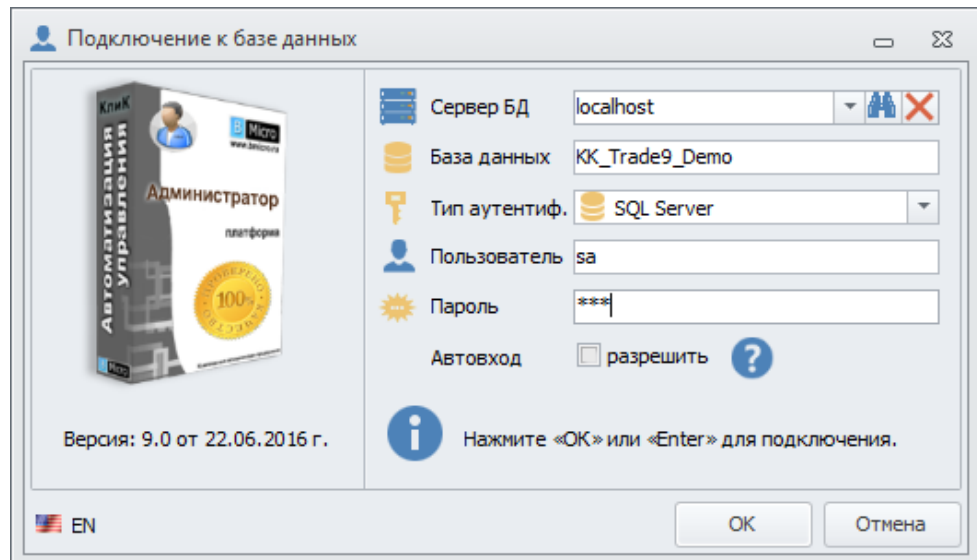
Подключение к базе данных

КлиК
Автоматизация управления
B Micro
www.bmicro.ru
Администратор
платформа
ПРОВЕРЕНО 100% КАЧЕСТВО

Версия: 9.0 от 22.06.2016 г.

Сервер БД localhost
База данных KK_Trade9_Demo
Тип аутентиф. SQL Server
Пользователь sa
Пароль ***
Автовход разрешить

Нажмите «ОК» или «Enter» для подключения.

EN

ОК
Отмена